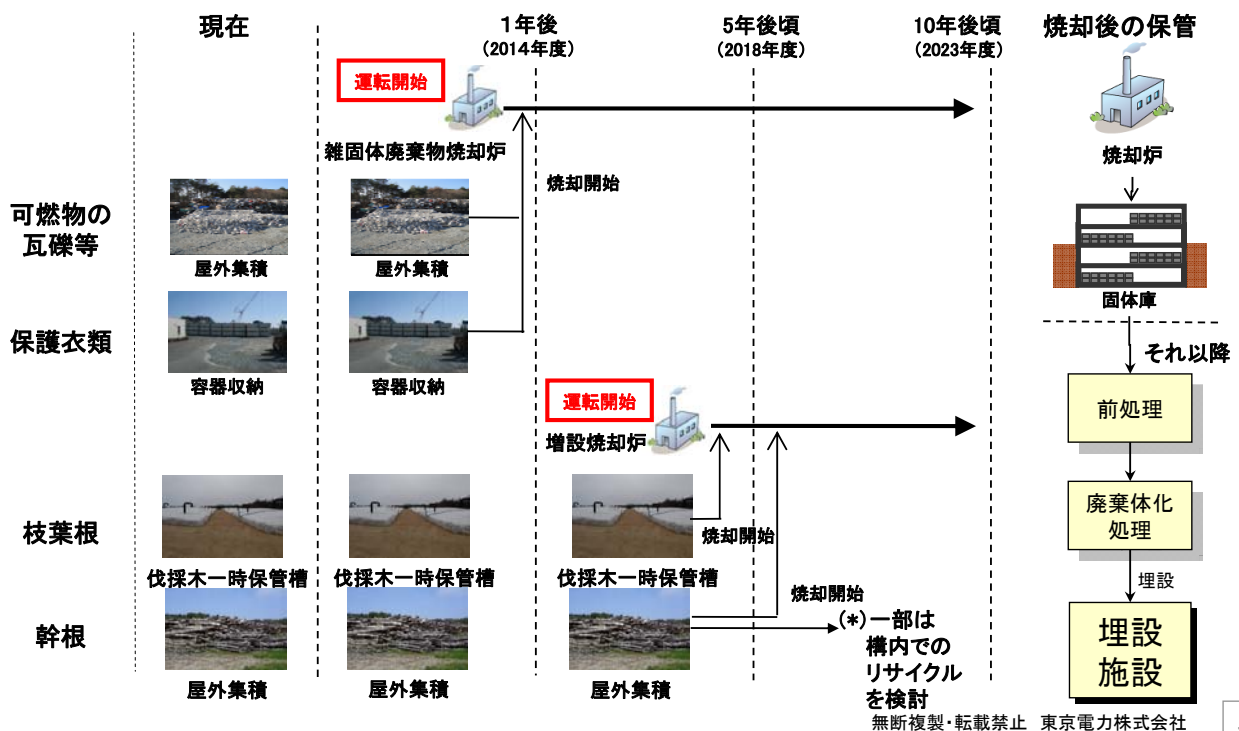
現在

1年後
（2014年度）

5年後頃
（2018年度）

10年後頃
（2023年度）

焼却後の保管

運転開始

雑固体廃棄物焼却炉

焼却開始

焼却炉

可燃物の
瓦礫等

屋外集積

屋外集積

固体庫

保護衣類

容器収納

容器収納

それ以降

運転開始

増設焼却炉

前処理

枝葉根

焼却開始

廃棄体化
処理

伐採木一時保管槽

伐採木一時保管槽

伐採木一時保管槽

埋設

焼却開始

幹根

(*)一部は
構内での
リサイクル
を検討

埋設
施設

屋外集積

屋外集積

屋外集積

無断複製・転載禁止　東京電力株式会社